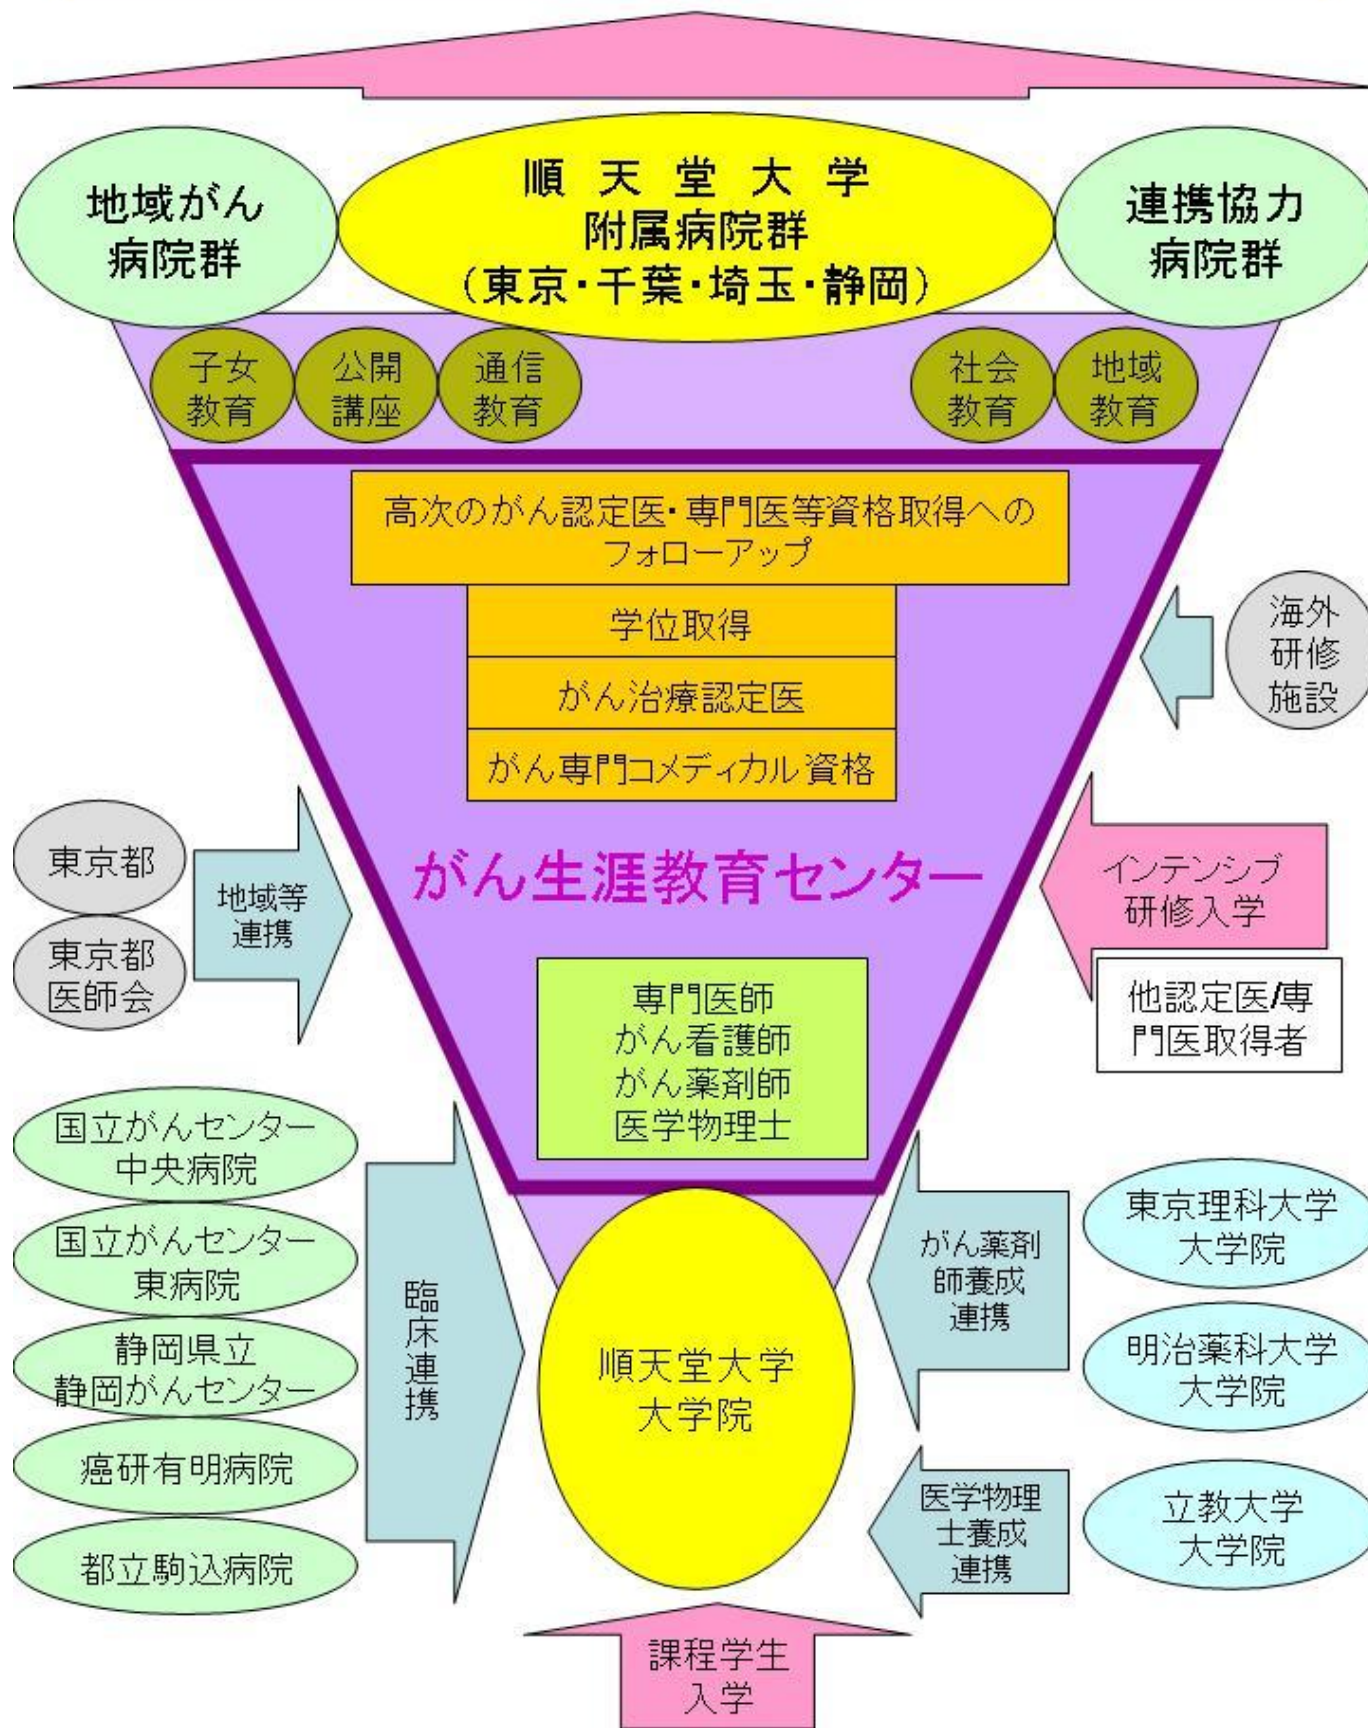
地域がん病院群

順天堂大学
附属病院群
(東京・千葉・埼玉・静岡)

連携協力病院群

子女教育

公開講座

通信教育

社会教育

地域教育

高次のがん認定医・専門医等資格取得へのフォローアップ

学位取得

がん治療認定医

がん専門コメディカル資格

海外研修施設

東京都

東京都医師会

地域等連携

がん生涯教育センター

インテンシブ研修入学

他認定医/専門医取得者

専門医師
がん看護師
がん薬剤師
医学物理士

国立がんセンター中央病院

国立がんセンター東病院

静岡県立静岡がんセンター

癌研有明病院

都立駒込病院

臨床連携

順天堂大学大学院

がん薬剤師養成連携

医学物理士養成連携

東京理科大学大学院

明治薬科大学大学院

立教大学大学院

課程学生入学